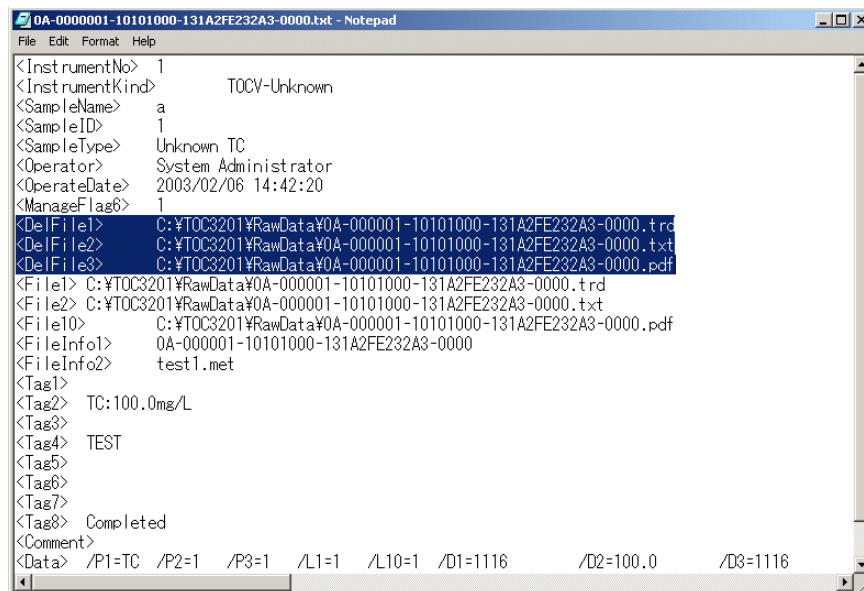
0A-0000001-10101000-131A2FE232A3-0000.txt - Notepad
File Edit Format Help

<InstrumentNo> 1
<InstrumentKind> TOCV-Unknown
<SampleName> a
<SampleID> 1
<SampleType> Unknown TC
<Operator> System Administrator
<OperateDate> 2003/02/06 14:42:20
<ManageFlag6> 1
<DelFile1> C:¥TOC3201¥RawData¥0A-000001-10101000-131A2FE232A3-0000.trd
<DelFile2> C:¥TOC3201¥RawData¥0A-000001-10101000-131A2FE232A3-0000.txt
<DelFile3> C:¥TOC3201¥RawData¥0A-000001-10101000-131A2FE232A3-0000.pdf
<File1> C:¥TOC3201¥RawData¥0A-000001-10101000-131A2FE232A3-0000.trd
<File2> C:¥TOC3201¥RawData¥0A-000001-10101000-131A2FE232A3-0000.txt
<File10> C:¥TOC3201¥RawData¥0A-000001-10101000-131A2FE232A3-0000.pdf
<FileInfo1> 0A-000001-10101000-131A2FE232A3-0000
<FileInfo2> test1.met
<Tag1>
<Tag2> TC:100.0mg/L
<Tag3>
<Tag4> TEST
<Tag5>
<Tag6>
<Tag7>
<Tag8> Completed
<Comment>
<Data> /P1=TC /P2=1 /P3=1 /L1=1 /L10=1 /D1=1116 /D2=100.0 /D3=1116